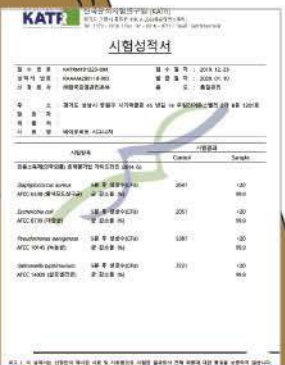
KATR 한국원자력안전기술원(KATR)

시험성적서

| | | | |
|---|---|---|---|
| 접수번호 | KATRKR19223-086 | 접수일자 | 2019. 12. 23 |
| 성적서번호 | KAAAA280114-083 | 발행일자 | 2020. 01. 10 |
| 신청회사 | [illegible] | 대표 | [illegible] |
| 주소 | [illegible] | | |
| 시료명 | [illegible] | | |
| 용도 | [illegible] | | |
| 시험방법 | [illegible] | | |

| 시험항목 | 시험결과 Control | 시험결과 Sample |
|---|---|---|
| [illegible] | | |
| Staphylococcus aureus ATCC 6538 (황색포도상구균) 5분 후 생균수(CFU) / 균 감소율 (%) | 2041 | <20 / 99.0 |
| Escherichia coli ATCC 8739 (대장균) 5분 후 생균수(CFU) / 균 감소율 (%) | 2051 | <20 / 99.0 |
| Pseudomonas aeruginosa ATCC 10145 (녹농균) 5분 후 생균수(CFU) / 균 감소율 (%) | 3387 | <20 / 99.4 |
| Salmonella typhimurium ATCC 14028 (살모넬라균) 5분 후 생균수(CFU) / 균 감소율 (%) | 3131 | <20 / 99.4 |

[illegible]